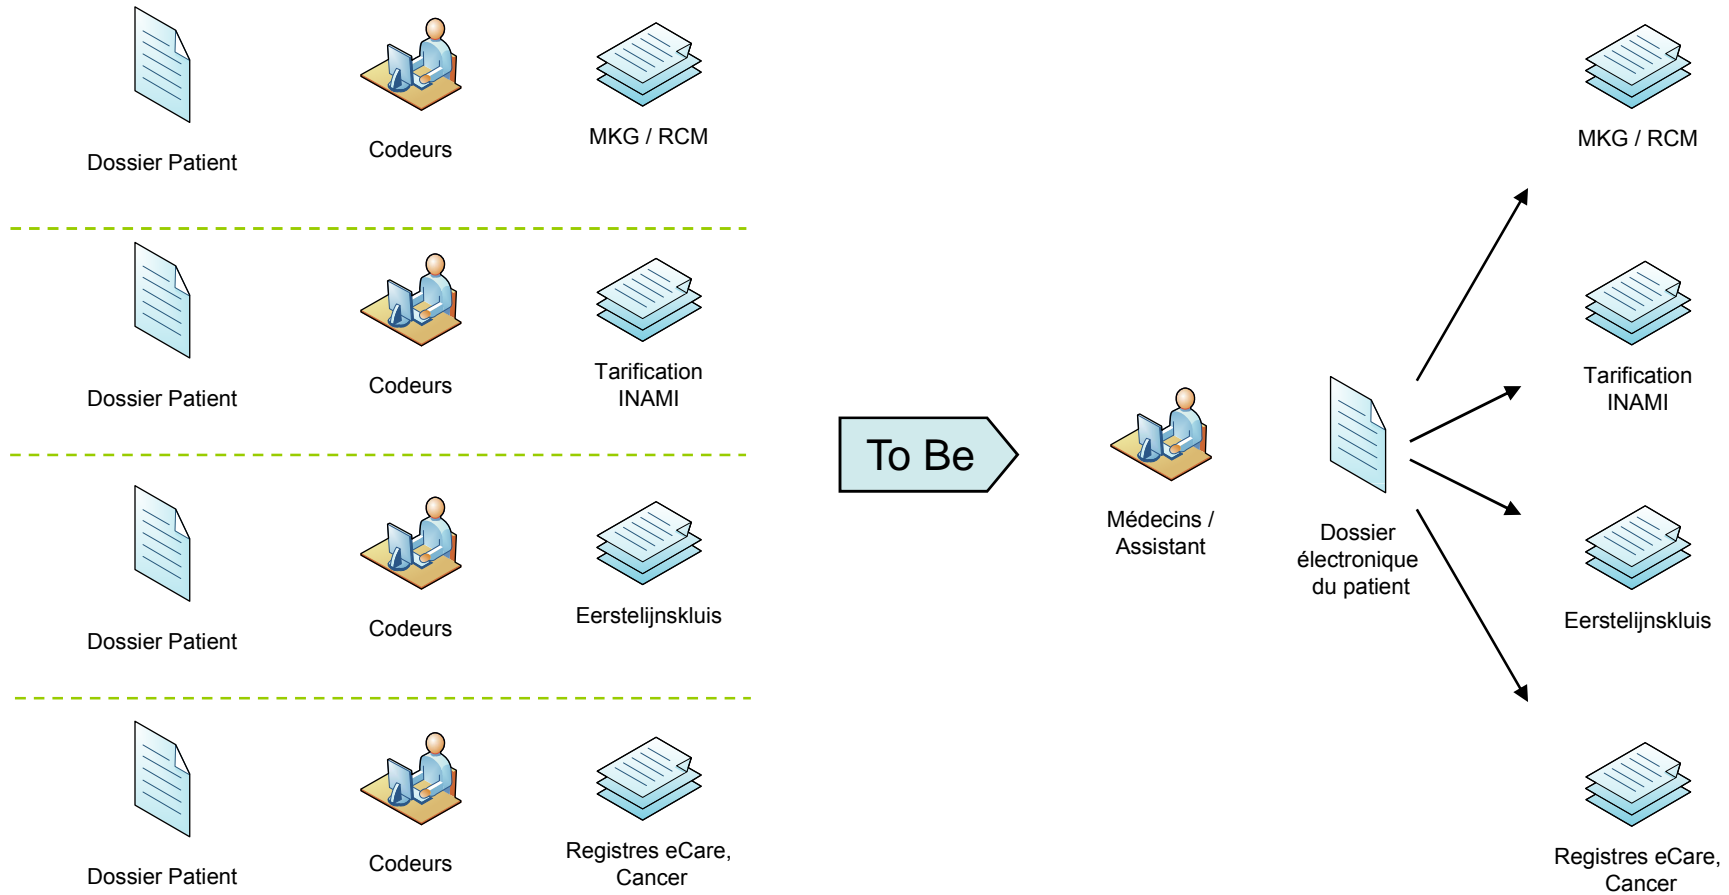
Dossier Patient

Codeurs

MKG / RCM

Dossier Patient

Codeurs

Tarification INAMI

Dossier Patient

Codeurs

Eerstelijnskluis

Dossier Patient

Codeurs

Registres eCare, Cancer

To Be

Médecins / Assistant

Dossier électronique du patient

MKG / RCM

Tarification INAMI

Eerstelijnskluis

Registres eCare, Cancer